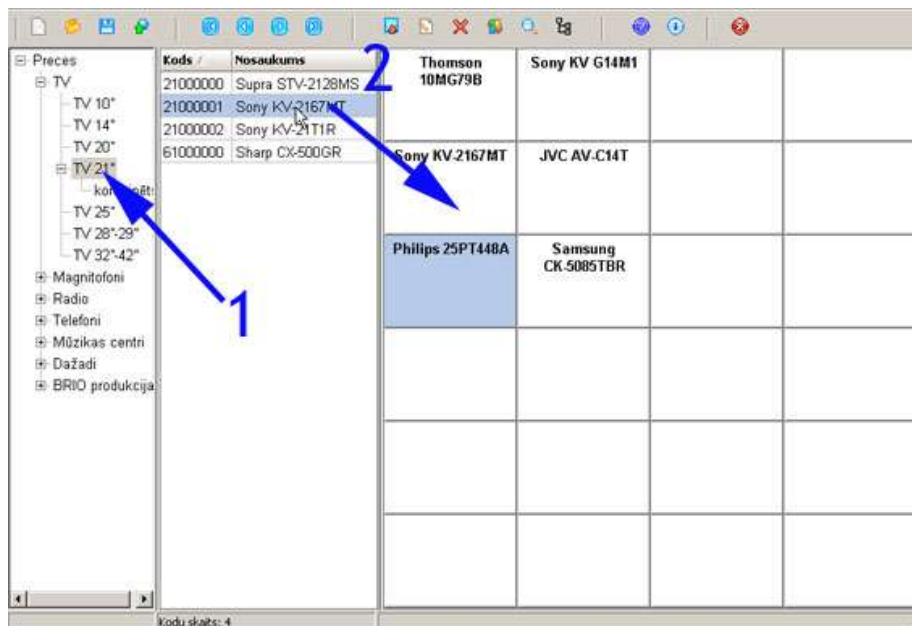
Preces
TV
TV 10"
TV 14"
TV 20"
TV 21"
kom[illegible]
TV 25"
TV 28"-29"
TV 32"-42"
Magnitofoni
Radio
Telefoni
Mūzikas centri
Dažadi
BRIO produkcija

| Kods | Nosaukums |
|---|---|
| 21000000 | Supra STV-2128MS |
| 21000001 | Sony KV-2167MT |
| 21000002 | Sony KV-21T1R |
| 61000000 | Sharp CX-500GR |

Kodu skaits: 4

1
2

| | | | |
|---|---|---|---|
| Thomson 10MG79B | Sony KV G14M1 | | |
| Sony KV-2167MT | JVC AV-C14T | | |
| Philips 25PT448A | Samsung CK-5085TBR | | |
| | | | |
| | | | |
| | | | |